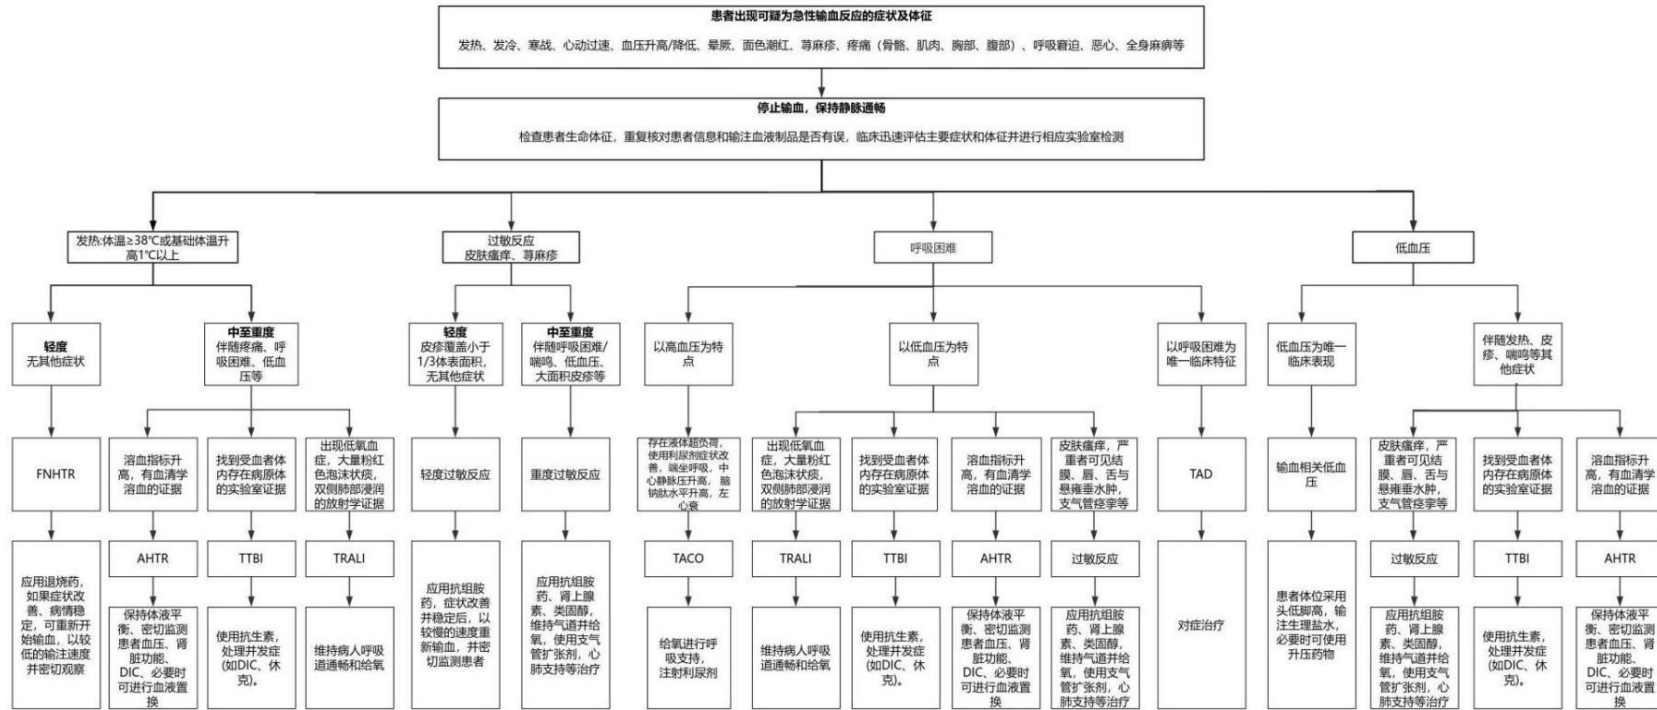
患者出现可疑为急性输血反应的症状及体征

发热、发冷、寒战、心动过速、血压升高/降低、晕厥、面色潮红、荨麻疹、疼痛（骨骼、肌肉、胸部、腹部）、呼吸窘迫、恶心、全身麻痹等

停止输血，保持静脉通畅

检查患者生命体征，重复核对患者信息和输注血液制品是否有误，临床迅速评估主要症状和体征并进行相应实验室检测

发热:体温≥38℃或基础体温升高1℃以上

轻度
无其他症状

FNHTR

应用退烧药，如果症状改善、病情稳定，可重新开始输血，以较低的输注速度并密切观察

中至重度
伴随疼痛、呼吸困难、低血压等

溶血指标升高，有血清学溶血的证据

AHTR

保持体液平衡、密切监测患者血压、肾脏功能、DIC、必要时可进行血液置换

找到受血者体内存在病原体的实验室证据

TTBI

使用抗生素，处理并发症(如DIC、休克)。

出现低氧血症，大量粉红色泡沫状痰，双侧肺部浸润的放射学证据

TRALI

维持病人呼吸道通畅和给氧

过敏反应
皮肤瘙痒、荨麻疹

轻度
皮疹覆盖小于1/3体表面积，无其他症状

轻度过敏反应

应用抗组胺药，症状改善并稳定后，以较慢的速度重新输血，并密切监测患者

中至重度
伴随呼吸困难/喘鸣、低血压、大面积皮疹等

重度过敏反应

应用抗组胺药、肾上腺素、类固醇，维持气道并给氧，使用支气管扩张剂，心肺支持等治疗

呼吸困难

以高血压为特点

存在液体超负荷，使用利尿剂症状改善，端坐呼吸，中心静脉压升高，脑钠肽水平升高，左心衰

TACO

给氧进行呼吸支持，注射利尿剂

以低血压为特点

出现低氧血症，大量粉红色泡沫状痰，双侧肺部浸润的放射学证据

TRALI

维持病人呼吸道通畅和给氧

找到受血者体内存在病原体的实验室证据

TTBI

使用抗生素，处理并发症(如DIC、休克)。

溶血指标升高，有血清学溶血的证据

AHTR

保持体液平衡、密切监测患者血压、肾脏功能、DIC、必要时可进行血液置换

皮肤瘙痒，严重者可见结膜、唇、舌与悬雍垂水肿，支气管痉挛等

过敏反应

应用抗组胺药、肾上腺素、类固醇，维持气道并给氧，使用支气管扩张剂，心肺支持等治疗

以呼吸困难为唯一临床特征

TAD

对症治疗

低血压

低血压为唯一临床表现

输血相关低血压

患者体位采用头低脚高，输注生理盐水，必要时可使用升压药物

伴随发热、皮疹、喘鸣等其他症状

皮肤瘙痒，严重者可见结膜、唇、舌与悬雍垂水肿，支气管痉挛等

过敏反应

应用抗组胺药、肾上腺素、类固醇，维持气道并给氧，使用支气管扩张剂，心肺支持等治疗

找到受血者体内存在病原体的实验室证据

TTBI

使用抗生素，处理并发症(如DIC、休克)。

溶血指标升高，有血清学溶血的证据

AHTR

保持体液平衡、密切监测患者血压、肾脏功能、DIC、必要时可进行血液置换